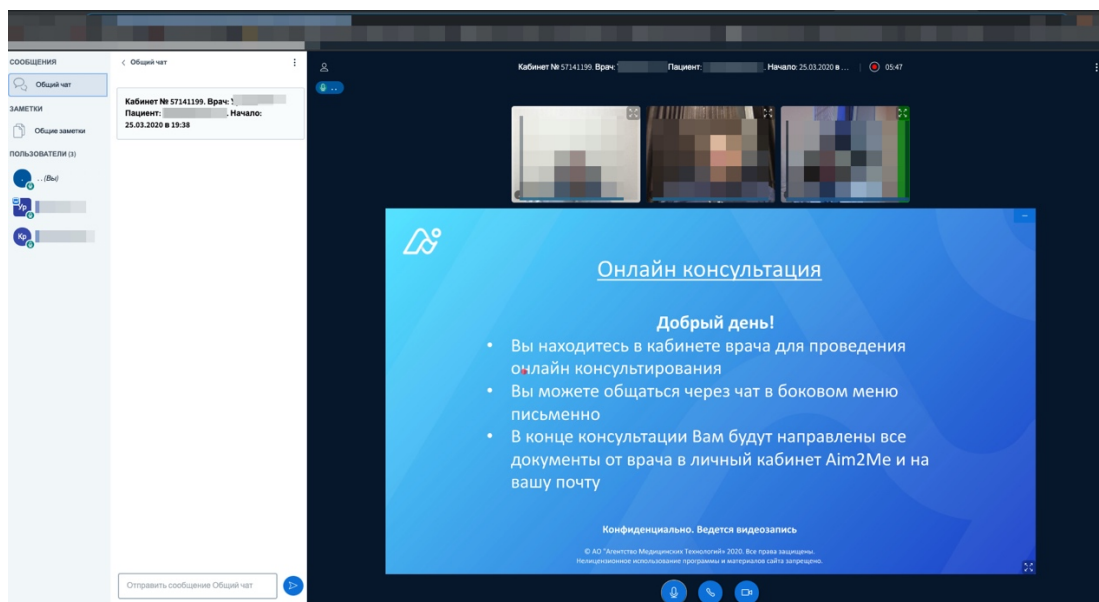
СООБЩЕНИЯ

Общий чат

ЗАМЕТКИ

Общие заметки

ПОЛЬЗОВАТЕЛИ (3)

..(Вы)

Ур

Кр

< Общий чат

Кабинет № 57141199. Врач: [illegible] Пациент: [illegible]. Начало: 25.03.2020 в 19:38

Отправить сообщение Общий чат

Кабинет № 57141199. Врач: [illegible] Пациент: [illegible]. Начало: 25.03.2020 в ... | 05:47

Онлайн консультация

Добрый день!

• Вы находитесь в кабинете врача для проведения онлайн консультирования

• Вы можете общаться через чат в боковом меню письменно

• В конце консультации Вам будут направлены все документы от врача в личный кабинет Aim2Me и на вашу почту

Конфиденциально. Ведется видеозапись

© АО "Агентство Медицинских Технологий" 2020. Все права защищены.
Нелицензионное использование программы и материалов сайта запрещено.